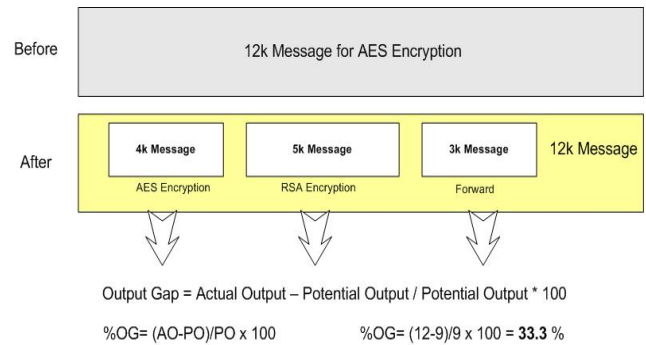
Before

12k Message for AES Encryption

After

4k Message

AES Encryption

5k Message

RSA Encryption

3k Message

Forward

12k Message

Output Gap = Actual Output – Potential Output / Potential Output * 100

%OG= (AO-PO)/PO x 100

%OG= (12-9)/9 x 100 = **33.3** %